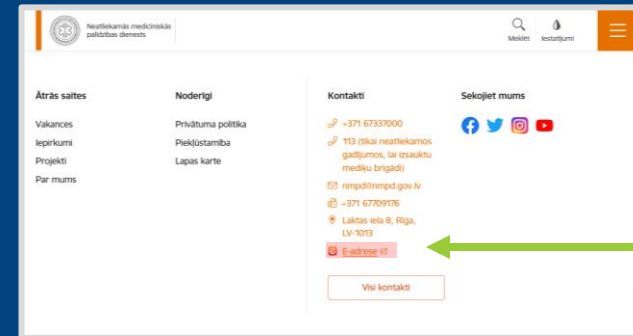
Neatliekamās medicīniskās palīdzības dienests

Meklēt Iestatījumi

Ātrās saites

Vakances

Iepirkumi

Projekti

Par mums

Noderīgi

Privātuma politika

Piekļūstamība

Lapas karte

Kontakti

+371 67337000

113 (tikai neatliekamos gadījumos, lai izsauktu mediķu brigādi)

nmpd@nmpd.gov.lv

+371 67709176

Laktas iela 8, Rīga, LV-1013

E-adrese

Visi kontakti

Sekojiet mums